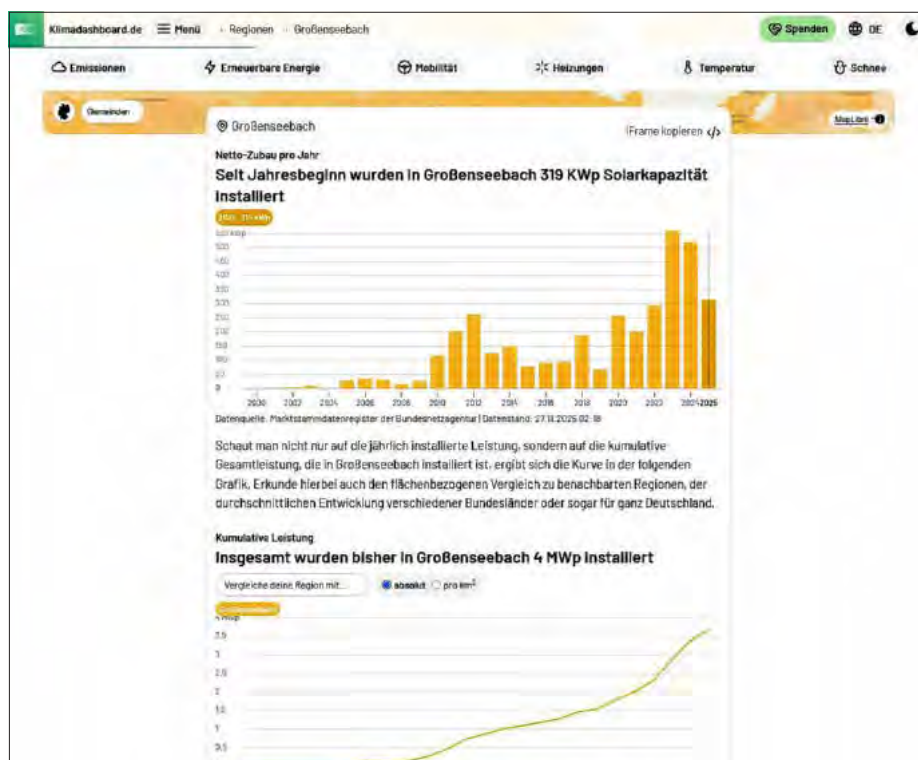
Klimadashboard.de ☰ Menü › Regionen › Großenseebach

Spenden DE

Emissionen Erneuerbare Energie Mobilität Heizungen Temperatur Schnee

Gemeinden MapLibre

Großenseebach

iFrame kopieren </>

Netto-Zubau pro Jahr

Seit Jahresbeginn wurden in Großenseebach 319 KWp Solarkapazität installiert

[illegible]

550 kWp
500
450
400
350
300
250
200
150
100
50
0

2000 2002 2004 2006 2008 2010 2012 2014 2016 2018 2020 2022 2024 2025

Datenquelle: Marktstammdatenregister der Bundesnetzagentur | Datenstand: 27.11.2025 02:18

Schaut man nicht nur auf die jährlich installierte Leistung, sondern auf die kumulative Gesamtleistung, die in Großenseebach installiert ist, ergibt sich die Kurve in der folgenden Grafik. Erkunde hierbei auch den flächenbezogenen Vergleich zu benachbarten Regionen, der durchschnittlichen Entwicklung verschiedener Bundesländer oder sogar für ganz Deutschland.

Kumulative Leistung

Insgesamt wurden bisher in Großenseebach 4 MWp installiert

Vergleiche deine Region mit... absolut pro km²

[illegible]

4 MWp
3.5
3
2.5
2
1.5
1
0.5